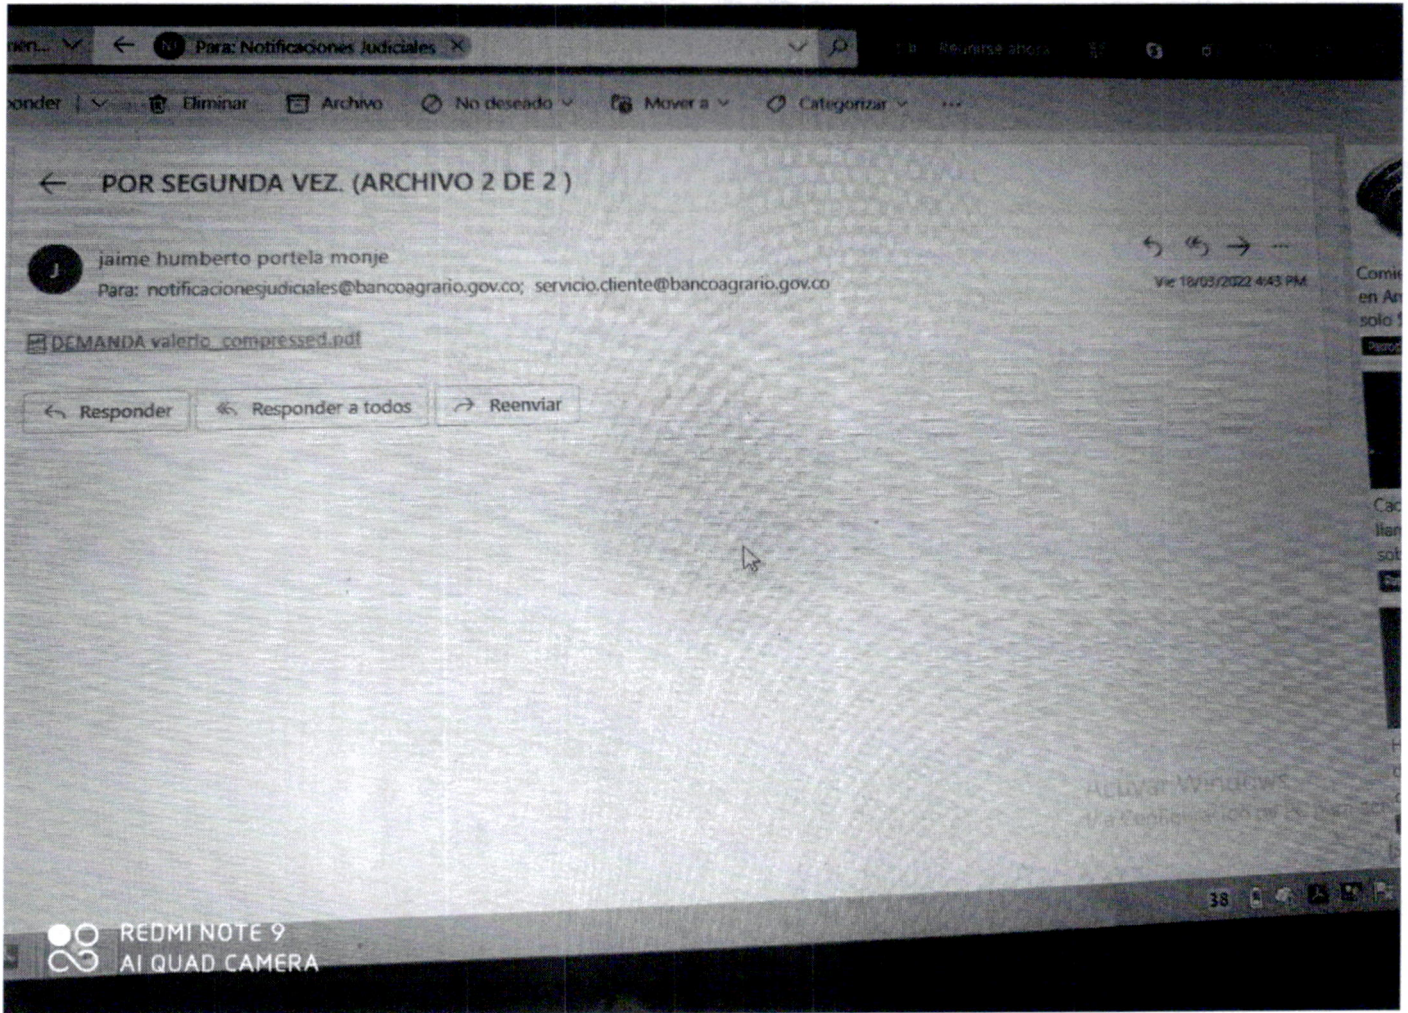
nen... NJ Para: Notificaciones Judiciales

Reunirse ahora

ponder | Eliminar Archivo No deseado Mover a Categorizar ...

POR SEGUNDA VEZ. (ARCHIVO 2 DE 2 )

J jaime humberto portela monje
Para: notificacionesjudiciales@bancoagrario.gov.co; servicio.cliente@bancoagrario.gov.co

Vie 18/03/2022 4:43 PM

DEMANDA valerio_compressed.pdf

Responder Responder a todos Reenviar

Comie
en Ar
solo

Cac
llen
sob

Activar Windows
Ve a Configuración para activar Windows.

38

REDMI NOTE 9
AI QUAD CAMERA